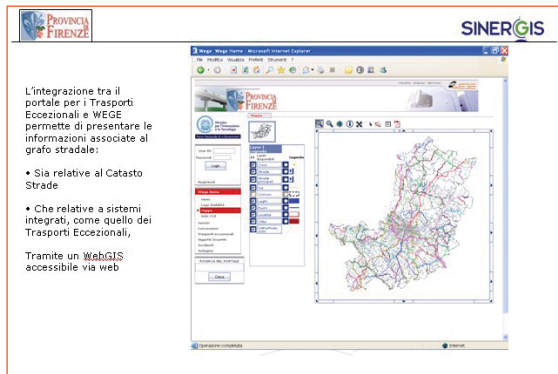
PROVINCIA FIRENZE

SINERGIS

L'integrazione tra il portale per i Trasporti Eccezionali e WEGE permette di presentare le informazioni associate al grafo stradale:

• Sia relative al Catasto Strade

• Che relative a sistemi integrati, come quello dei Trasporti Eccezionali,

Tramite un WebGIS accessibile via web

Wege - Wege Home - Microsoft Internet Explorer

File Modifica Visualizza Preferiti Strumenti ?

PROVINCIA FIRENZE

User ID

Password

Login

Layers

Legenda

Cerca

Operazione completata

Internet